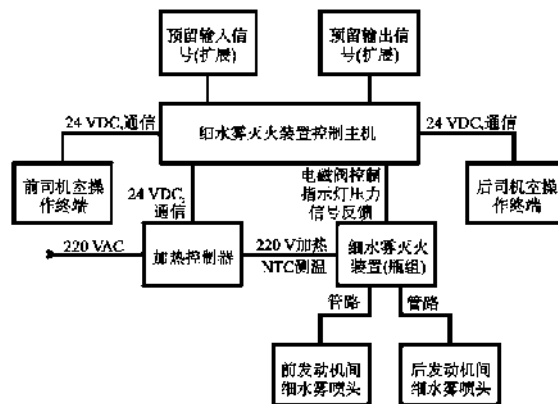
预留输入信号(扩展)

预留输出信号(扩展)

24 VDC,通信

细水雾灭火装置控制主机

24 VDC,通信

前司机室操作终端

24 VDC,通信

电磁阀控制
指示灯压力
信号反馈

后司机室操作终端

220 VAC

加热控制器

220 V加热
NTC测温

细水雾灭火装置(瓶组)

管路

管路

前发动机间细水雾喷头

后发动机间细水雾喷头